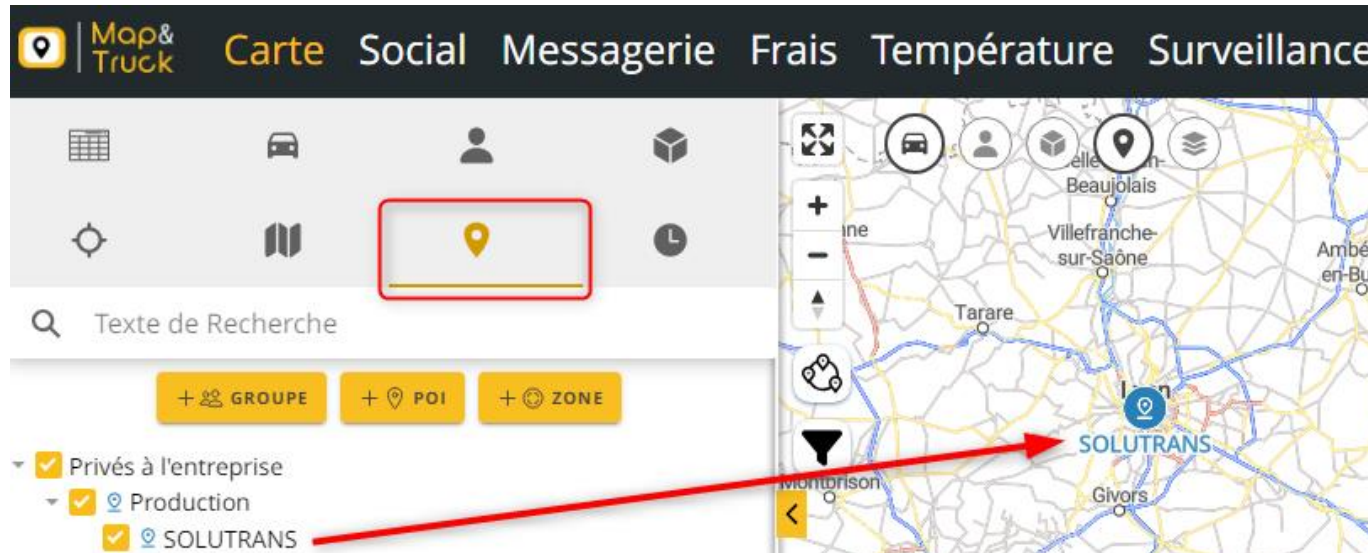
Map& Truck Carte Social Messagerie Frais Température Surveillance

Texte de Recherche

+ GROUPE + POI + ZONE

Privés à l'entreprise
Production
SOLUTRANS

Beaujolais
Villefranche-sur-Saône
Tarare
SOLUTRANS
Montbrison
Givors